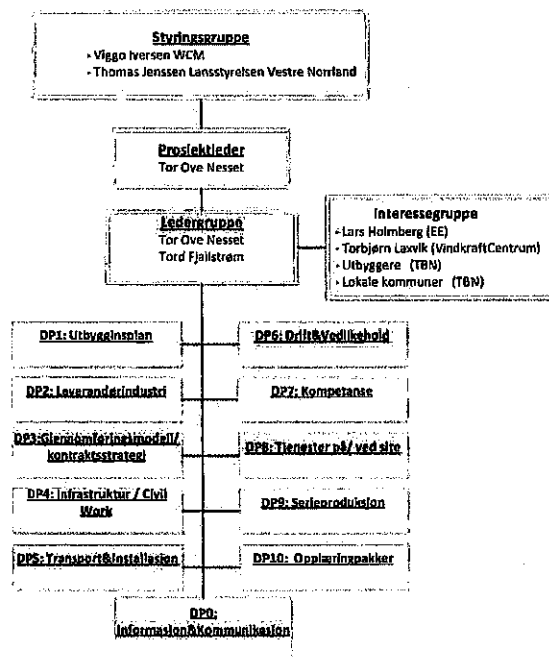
Styringsgruppe
- Viggo Iversen WCM
- Thomas Jenssen Lansstyrelsen Vestre Norrland

Prosjektleder
Tor Ove Nesset

Ledergruppe
Tor Ove Nesset
Tord Fjällstrøm

Interessegruppe
- Lars Holmberg (EE)
- Torbjørn Laxvik (VindkraftCentrum)
- Utbyggere (TBN)
- Lokale kommuner (TBN)

DP1: Utbyggingsplan

DP6: Drift&Vedlikehold

DP2: Leverandørindustri

DP7: Kompetanse

DP3: Gjennomføringsmodell/ kontraktsstrategi

DP8: Tjenester på/ ved site

DP4: Infrastruktur / Civil Work

DP9: Serieproduksjon

DP5: Transport&Installasjon

DP10: Opplæringpakker

DP0: Informasjon&Kommunikasjon